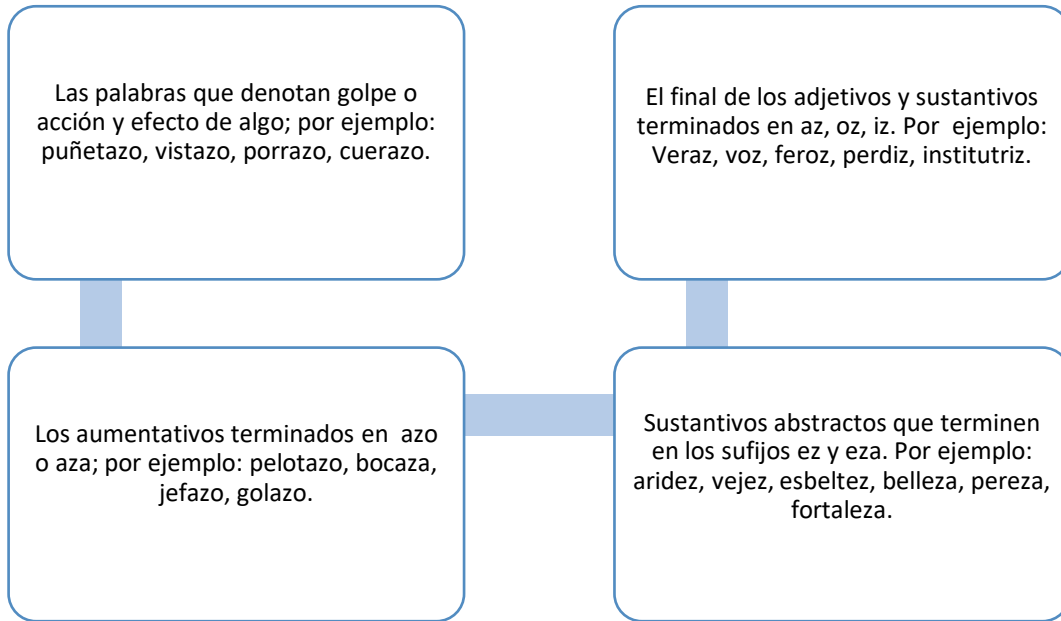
Las palabras que denotan golpe o acción y efecto de algo; por ejemplo: puñetazo, vistazo, porrazo, cuerazo.

El final de los adjetivos y sustantivos terminados en az, oz, iz. Por ejemplo: Veraz, voz, feroz, perdiz, institutriz.

Los aumentativos terminados en azo o aza; por ejemplo: pelotazo, bocaza, jefazo, golazo.

Sustantivos abstractos que terminen en los sufijos ez y eza. Por ejemplo: aridez, vejez, esbeltez, belleza, pereza, fortaleza.